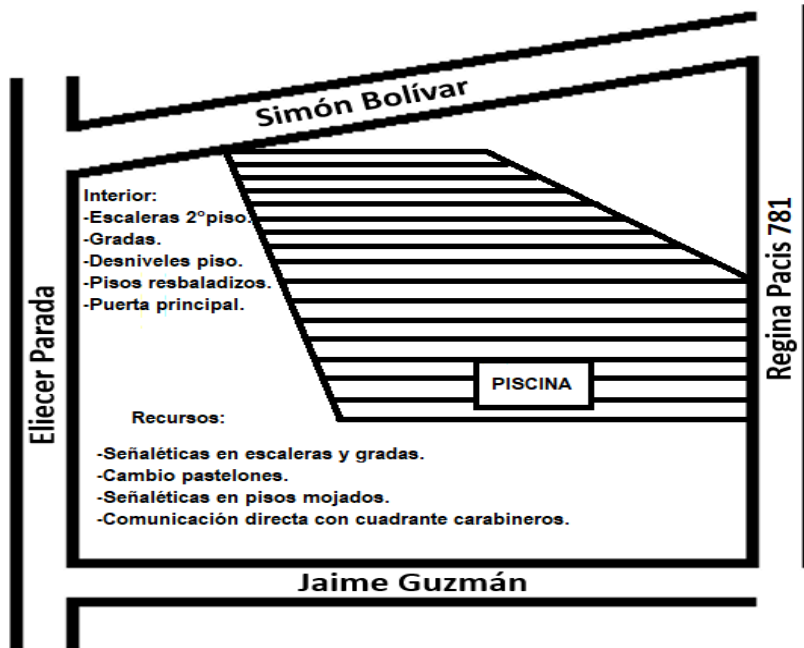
Simón Bolívar

Interior:
-Escaleras 2°piso.
-Gradas.
-Desniveles piso.
-Pisos resbaladizos.
-Puerta principal.

PISCINA

Recursos:

-Señaléticas en escaleras y gradas.
-Cambio pastelones.
-Señaléticas en pisos mojados.
-Comunicación directa con cuadrante carabineros.

Eliecer Parada

Regina Pacis 781

Jaime Guzmán